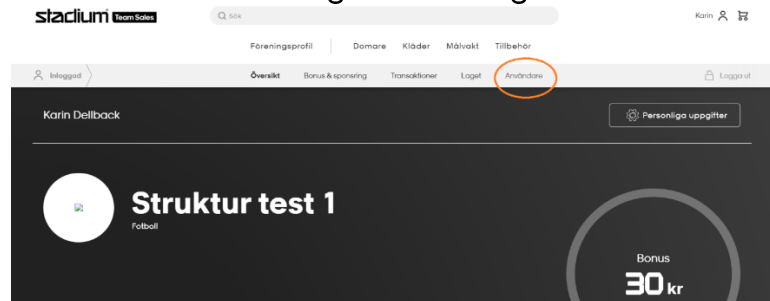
stadium Team Sales

Sök

Karin

Föreningsprofil | Domare Kläder Målvakt Tillbehör

Inloggad

Översikt Bonus & sponsring Transaktioner Laget Användare

Logga ut

Karin Dellback

Personliga uppgifter

Struktur test 1

Fotboll

Bonus

30 kr